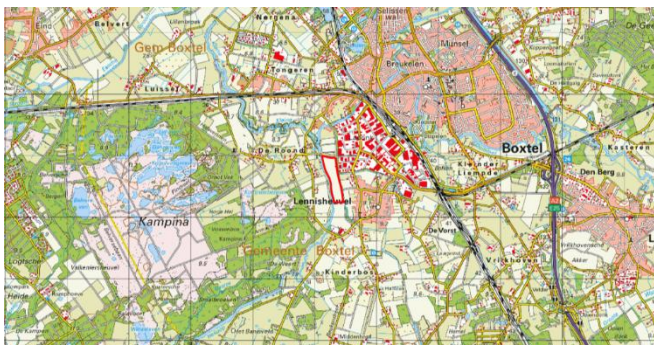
Eind
Belvert
Gem Boxtel
Luissel
Nergena
Tongeren
Selissen
Munsel
Breukelen
De Roond
Boxtel
Kleine Liempde
Kasteren
Den Berg
Kampina
Lennisheuvel
Gemeente Boxtel
De Vorst
Vrilkhoven
Kinderbos
Heide
De Kampen
A2